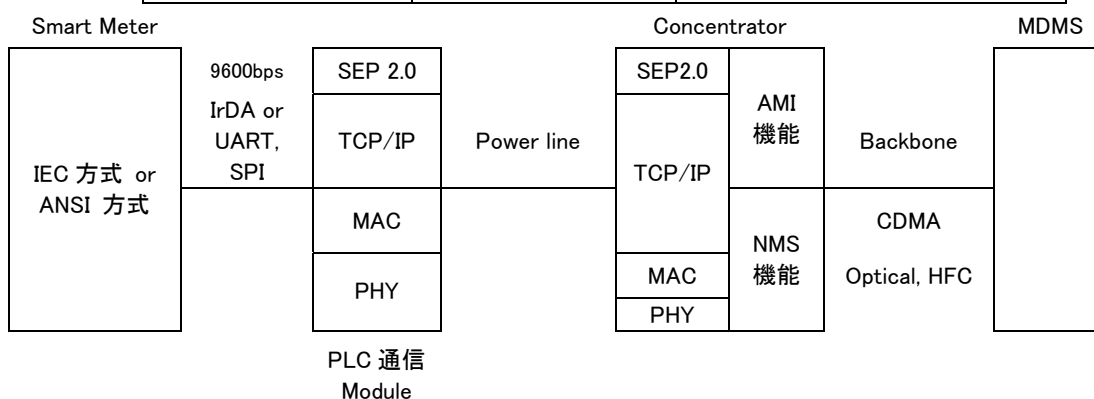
Smart Meter

Concentrator

MDMS

IEC 方式 or ANSI 方式

9600bps

IrDA or UART, SPI

SEP 2.0

TCP/IP

MAC

PHY

PLC 通信 Module

Power line

SEP2.0

TCP/IP

MAC

PHY

AMI 機能

NMS 機能

Backbone

CDMA

Optical, HFC